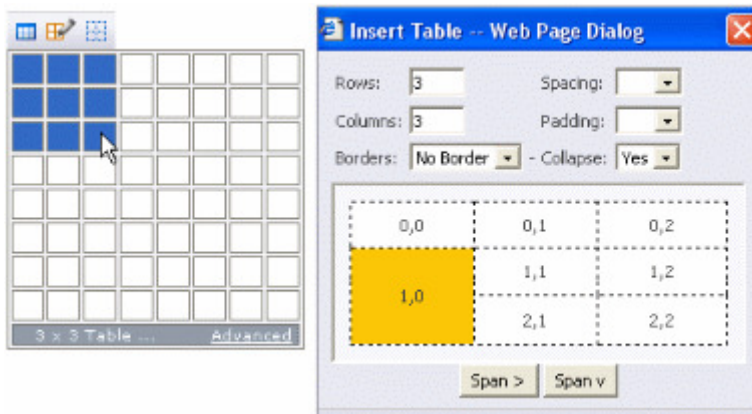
3 x 3 Table ... Advanced

Insert Table -- Web Page Dialog

Rows: 3
Spacing:
Columns: 3
Padding:
Borders: No Border - Collapse: Yes

| 0,0 | 0,1 | 0,2 |
|---|---|---|
| 1,0 | 1,1 | 1,2 |
| | 2,1 | 2,2 |

Span > Span v